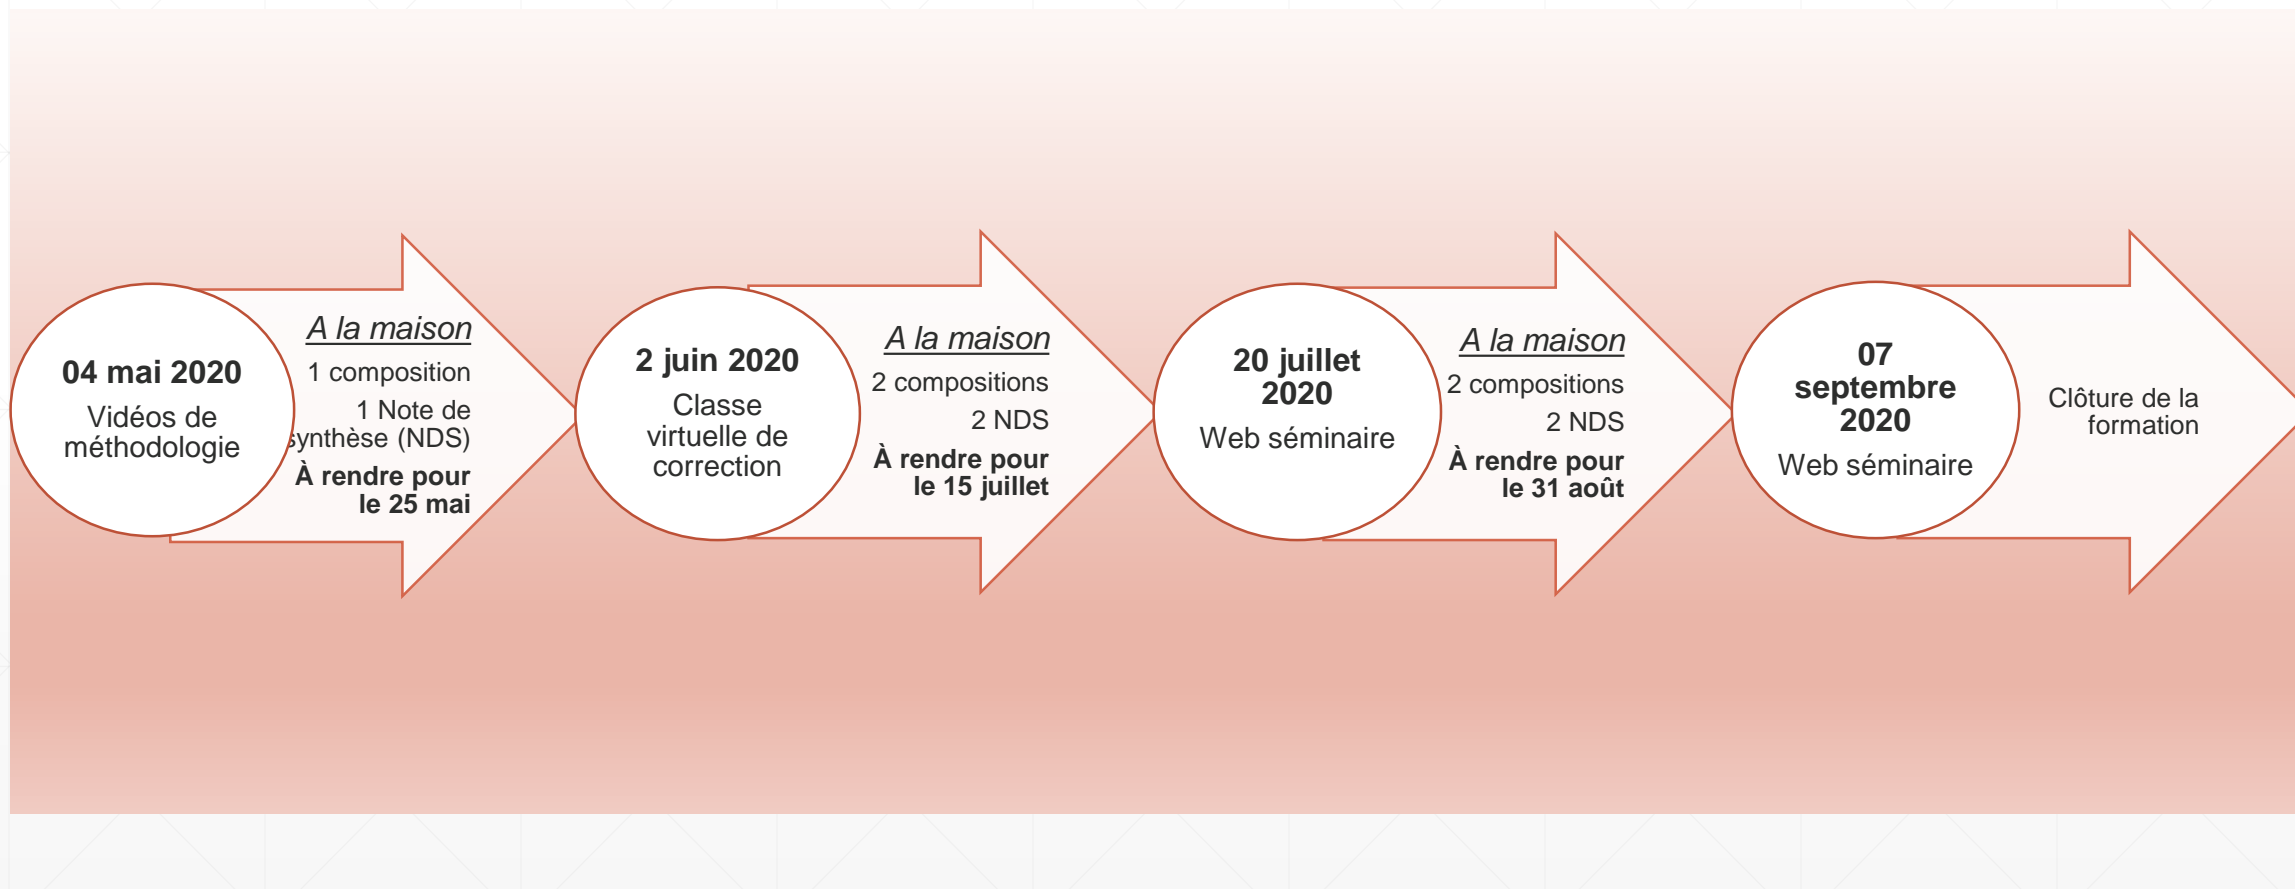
**04 mai 2020**
Vidéos de méthodologie

*A la maison*
1 composition
1 Note de synthèse (NDS)
**À rendre pour le 25 mai**

**2 juin 2020**
Classe virtuelle de correction

*A la maison*
2 compositions
2 NDS
**À rendre pour le 15 juillet**

**20 juillet 2020**
Web séminaire

*A la maison*
2 compositions
2 NDS
**À rendre pour le 31 août**

**07 septembre 2020**
Web séminaire

Clôture de la formation